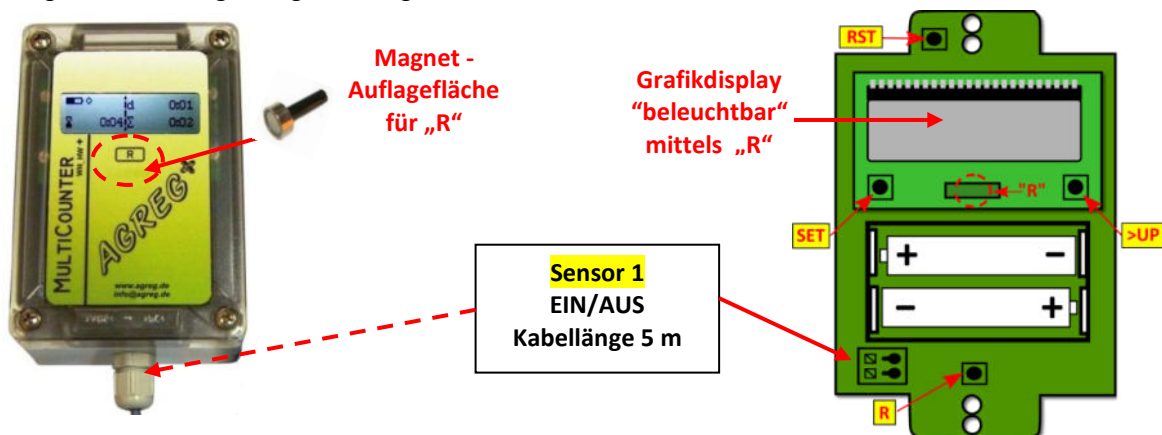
Magnet - Auflagefläche für „R“

id 0:01
0:04 Σ 0:02
R

MULTICOUNTER
AGREG
www.agreg.de
info@agreg.de

Grafikdisplay “beleuchtbar“ mittels „R“

RST
"R"
SET
>UP
+ −
− +
R

Sensor 1
EIN/AUS
Kabellänge 5 m